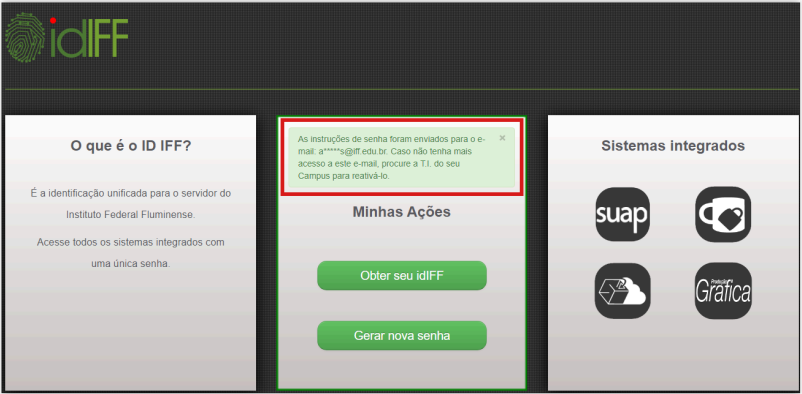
idIFF

O que é o ID IFF?

É a identificação unificada para o servidor do Instituto Federal Fluminense.

Acesse todos os sistemas integrados com uma única senha.

As instruções de senha foram enviados para o e-mail: a*****s@iff.edu.br. Caso não tenha mais acesso a este e-mail, procure a T.I. do seu Campus para reativá-lo.

×

Minhas Ações

Obter seu idIFF

Gerar nova senha

Sistemas integrados

suap

Gráfica